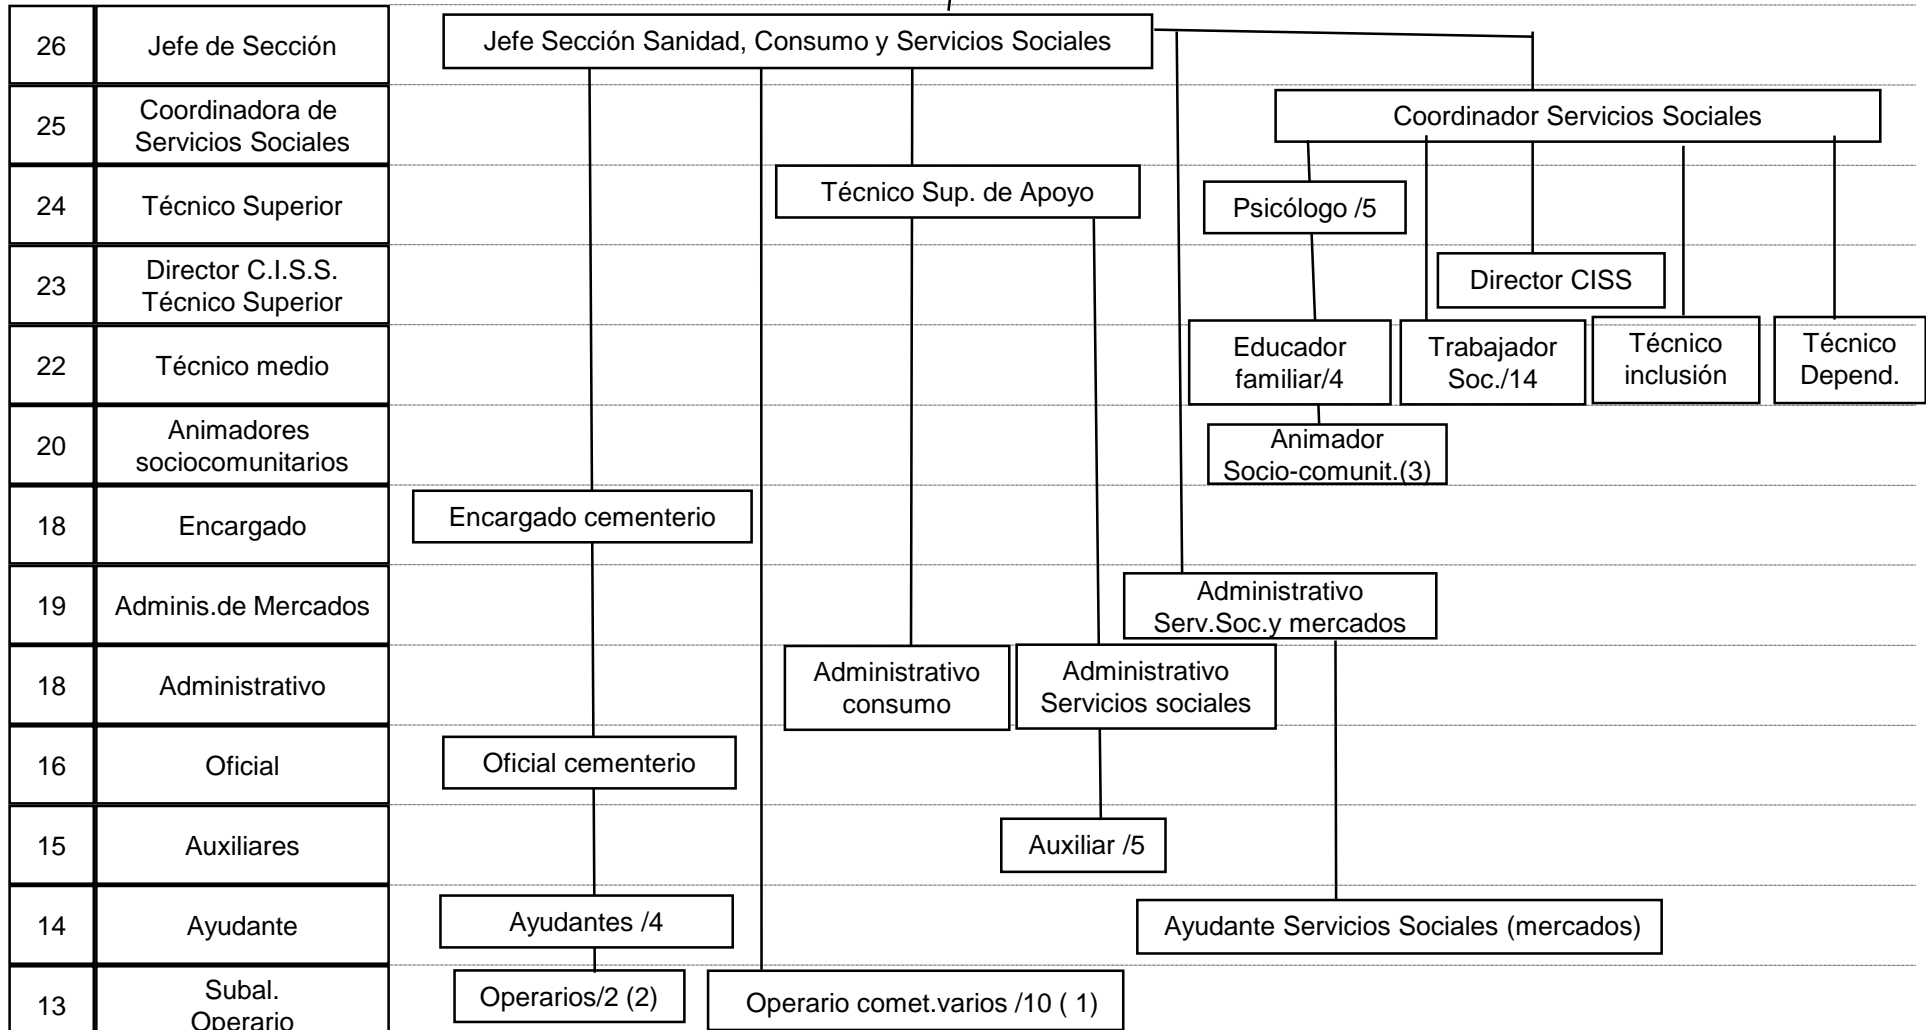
| 26 | Jefe de Sección |
|---|---|
| 25 | Coordinadora de Servicios Sociales |
| 24 | Técnico Superior |
| 23 | Director C.I.S.S. Técnico Superior |
| 22 | Técnico medio |
| 20 | Animadores sociocomunitarios |
| 18 | Encargado |
| 19 | Adminis.de Mercados |
| 18 | Administrativo |
| 16 | Oficial |
| 15 | Auxiliares |
| 14 | Ayudante |
| 13 | Subal. Operario |

Jefe Sección Sanidad, Consumo y Servicios Sociales

Coordinador Servicios Sociales

Técnico Sup. de Apoyo

Psicólogo /5

Director CISS

Educador familiar/4

Trabajador Soc./14

Técnico inclusión

Técnico Depend.

Animador Socio-comunit.(3)

Encargado cementerio

Administrativo Serv.Soc.y mercados

Administrativo consumo

Administrativo Servicios sociales

Oficial cementerio

Auxiliar /5

Ayudantes /4

Ayudante Servicios Sociales (mercados)

Operarios/2 (2)

Operario comet.varios /10 ( 1)